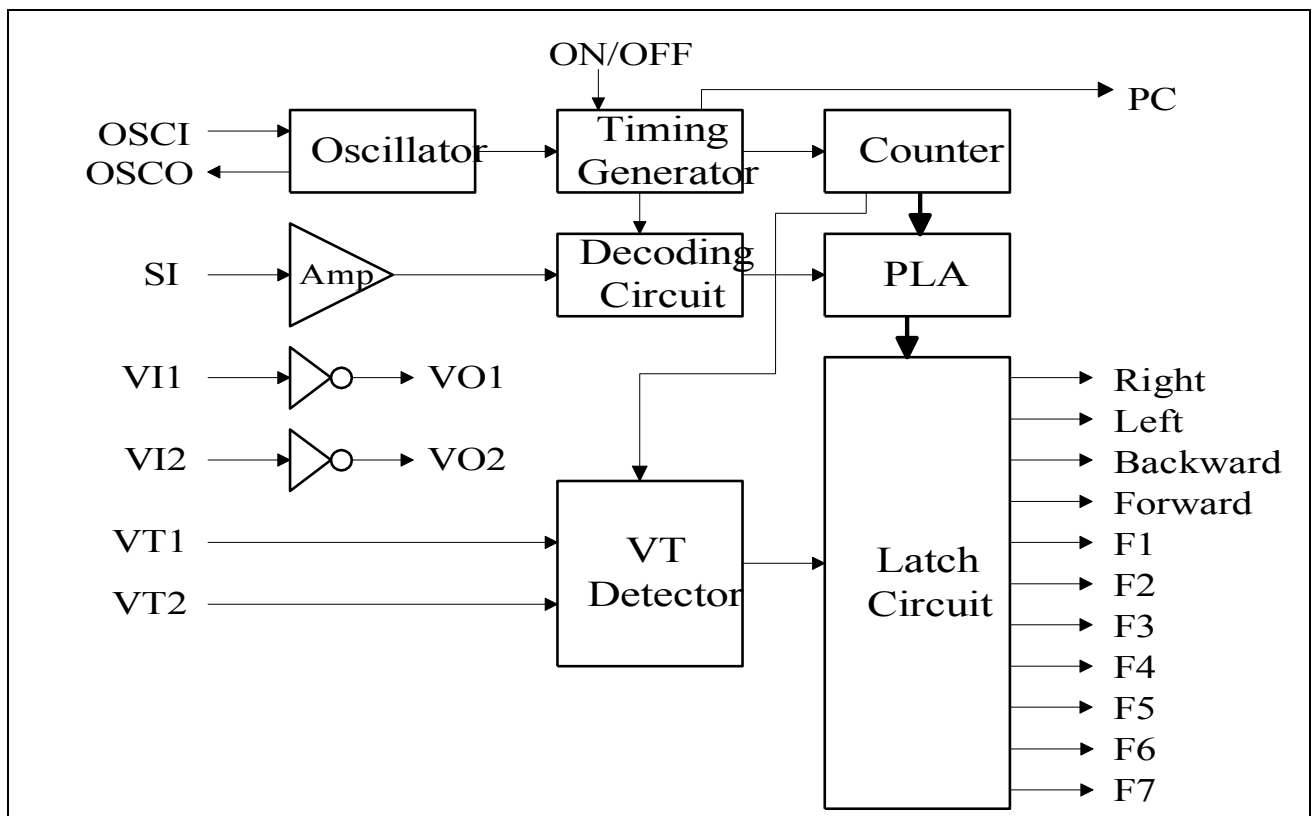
ON/OFF

PC

OSCI

OSCO

Oscillator

Timing Generator

Counter

SI

Amp

Decoding Circuit

PLA

VI1

VO1

VI2

VO2

Right

Left

Backward

Forward

F1

F2

F3

F4

F5

F6

F7

VT1

VT2

VT Detector

Latch Circuit